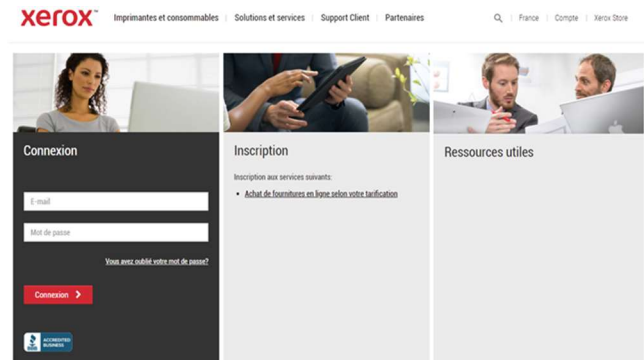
xerox™ Imprimantes et consommables | Solutions et services | Support Client | Partenaires | France | Compte | Xerox Store

Connexion

E-mail

Mot de passe

Vous avez oublié votre mot de passe?

Connexion

ACCREDITED BUSINESS

Inscription

Inscription aux services suivants:

• Achat de fournitures en ligne selon votre tarification

Ressources utiles